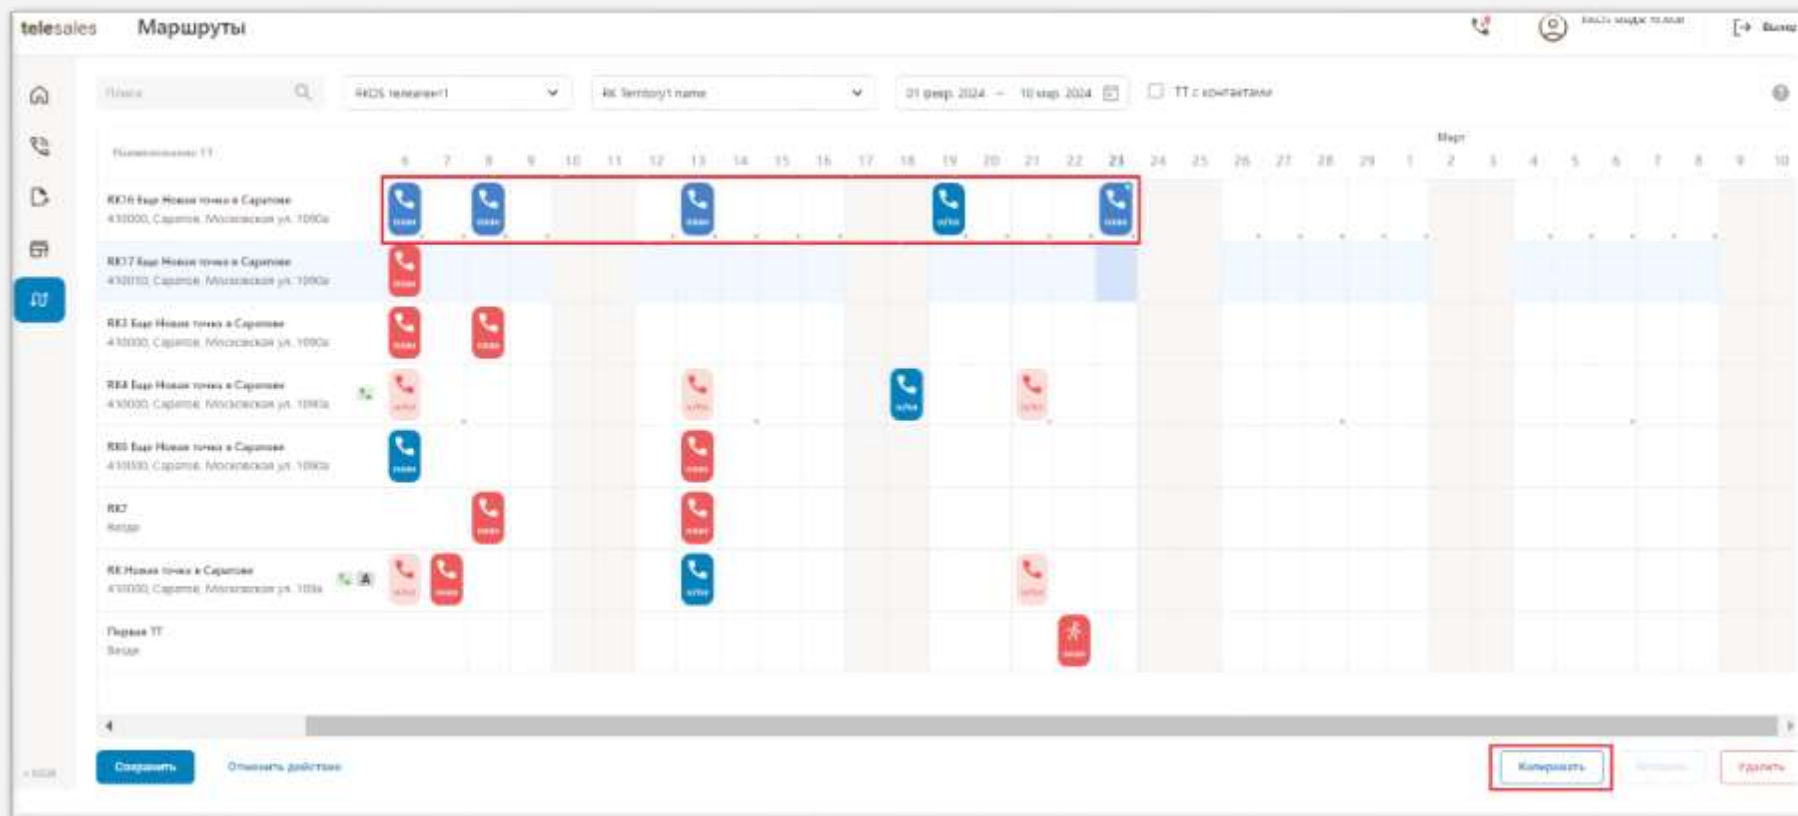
telesales Маршруты

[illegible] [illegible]

Поиск

RKDS telesales1

RK Territory1 name

01 февр. 2024 – 10 мар. 2024

ТТ с контактами

Наименование ТТ

Март

6 7 8 9 10 11 12 13 14 15 16 17 18 19 20 21 22 23 24 25 26 27 28 29 1 2 3 4 5 6 7 8 9 10

RK76 Еще Новая точка в Саратове
410000, Саратов, Московская ул. 100Ка

RK17 Еще Новая точка в Саратове
410010, Саратов, Московская ул. 100Ка

RK3 Еще Новая точка в Саратове
410000, Саратов, Московская ул. 100Ка

RK4 Еще Новая точка в Саратове
410000, Саратов, Московская ул. 100Ка

RK5 Еще Новая точка в Саратове
410000, Саратов, Московская ул. 100Ка

RK7
Вятка

RK Новая точка в Саратове
410000, Саратов, Московская ул. 100а

Первая ТТ
Вятка

Сохранить

Отменить действие

Копировать

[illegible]

Удалить